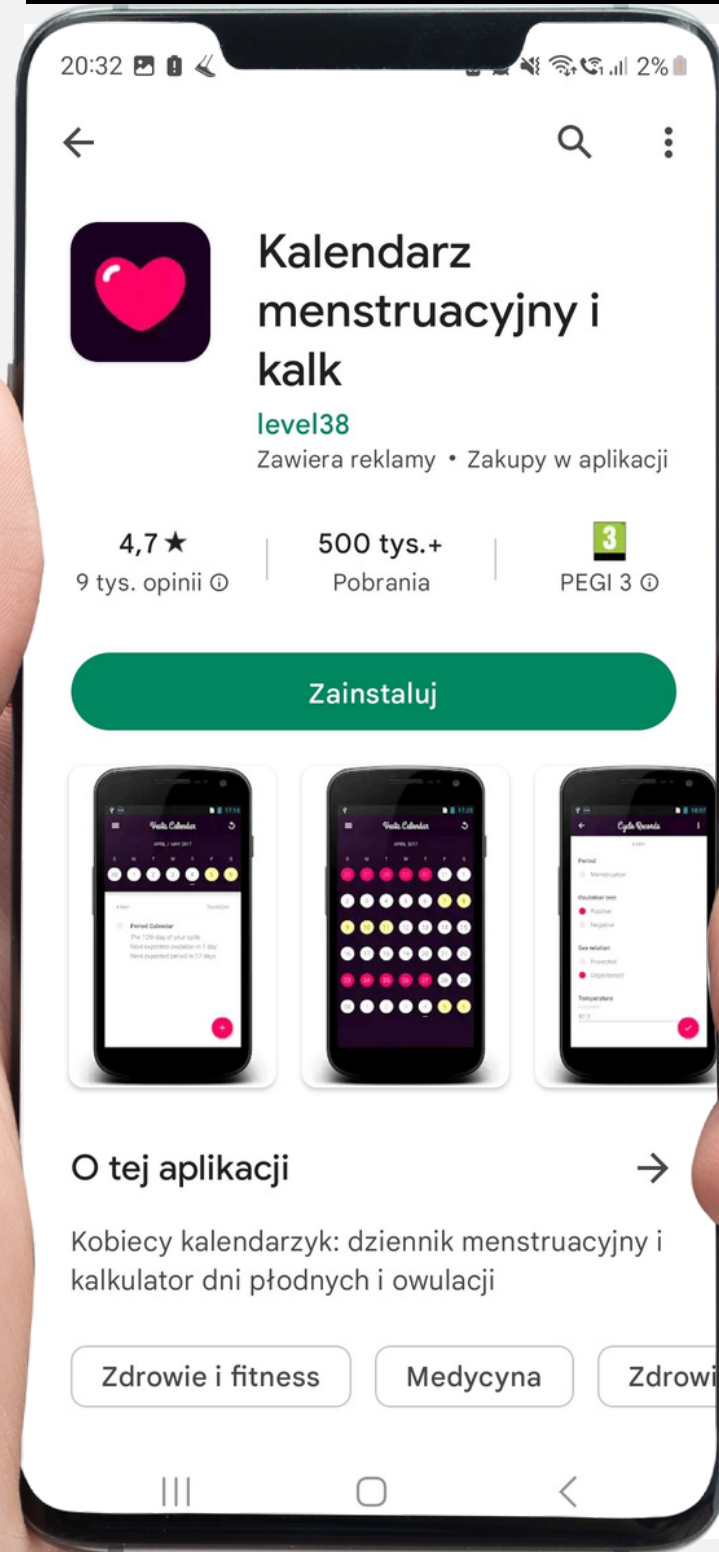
20:32 2%

Kalendarz menstruacyjny i kalk

level38

Zawiera reklamy • Zakupy w aplikacji

4,7 ★
9 tys. opinii ⓘ

500 tys.+
Pobrania

3
PEGI 3 ⓘ

Zainstaluj

Vesta Calendar
APRIL / MAY 2017
S M T W T F S
Period Calendar
The 12th day of your cycle
Next expected ovulation in 1 day
Next expected period in 17 days

Vesta Calendar
APRIL 2017

Cycle Records
Period
Menstruation
Ovulation test
Positive
Negative
Sex relation
Protected
Unprotected
Temperature
97.5

O tej aplikacji

Kobiecy kalendarzyk: dziennik menstruacyjny i kalkulator dni płodnych i owulacji

Zdrowie i fitness
Medycyna
Zdrowi